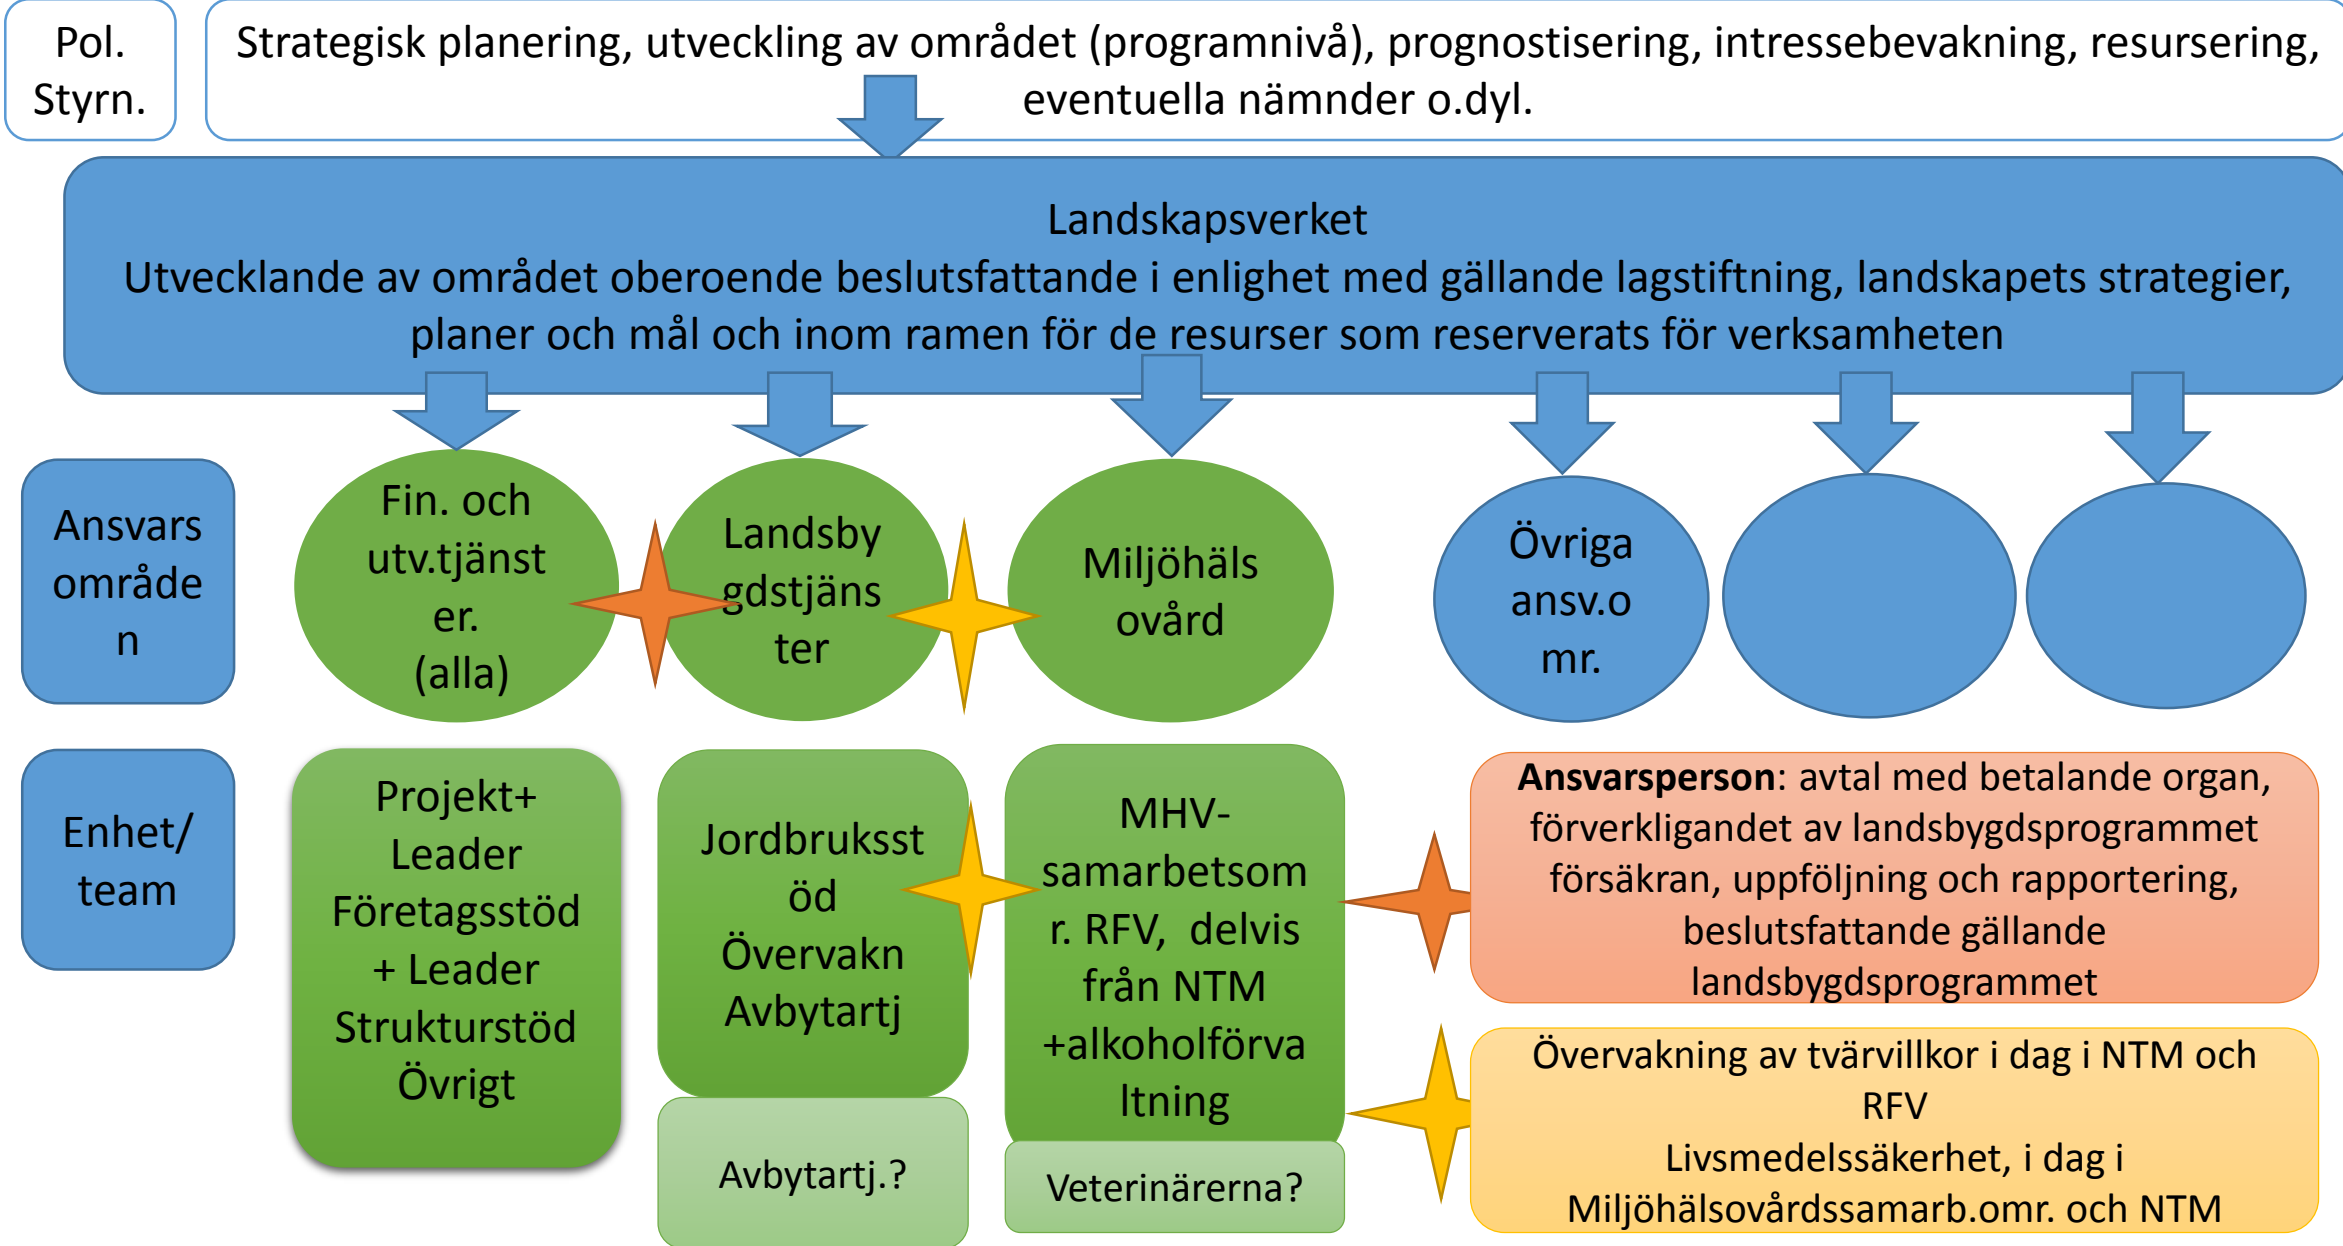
Pol. Styrn.

Strategisk planering, utveckling av området (programnivå), prognostisering, intressebevakning, resursering, eventuella nämnder o.dyl.

Landskapsverket
Utvecklande av området oberoende beslutsfattande i enlighet med gällande lagstiftning, landskapets strategier, planer och mål och inom ramen för de resurser som reserverats för verksamheten

Ansvarsområden

Fin. och utv.tjänster. (alla)

Landsbygdstjänster

Miljöhälsovård

Övriga ansv.omr.

Enhet/team

Projekt+ Leader Företagsstöd + Leader Strukturstöd Övrigt

Jordbruksstöd Övervakn Avbytartj

Avbytartj.?

MHV-samarbetsomr. RFV, delvis från NTM +alkoholförvaltning

Veterinärerna?

**Ansvarsperson**: avtal med betalande organ, förverkligandet av landsbygdsprogrammet försäkran, uppföljning och rapportering, beslutsfattande gällande landsbygdsprogrammet

Övervakning av tvärvillkor i dag i NTM och RFV
Livsmedelssäkerhet, i dag i Miljöhälsovårdssamarb.omr. och NTM